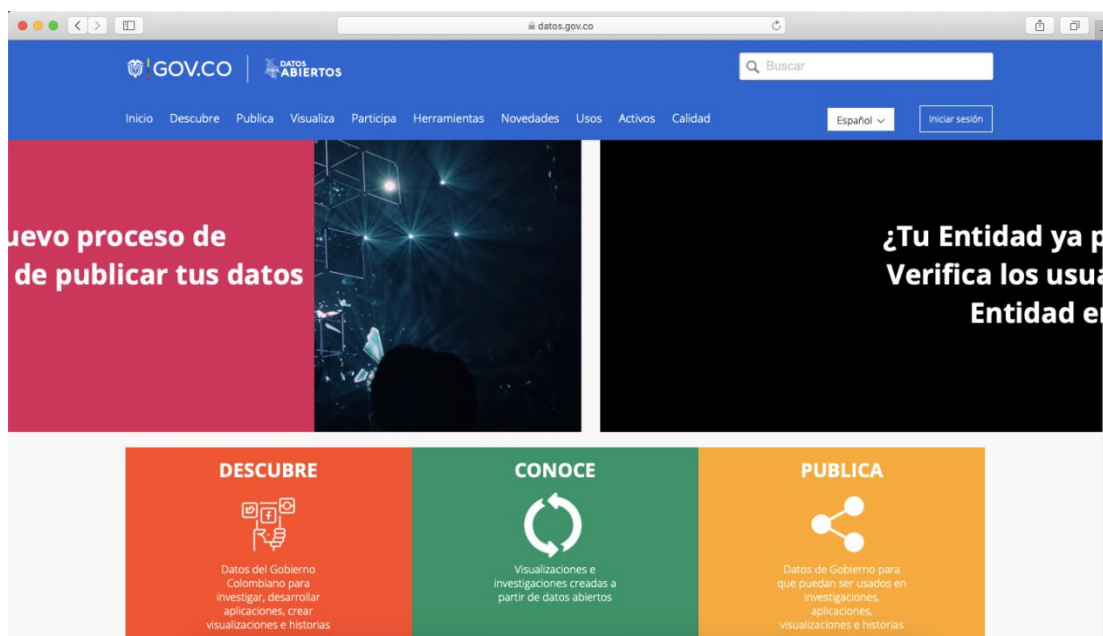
datos.gov.co

GOV.CO | DATOS ABIERTOS

Buscar

Inicio Descubre Publica Visualiza Participa Herramientas Novedades Usos Activos Calidad

Español

Iniciar sesión

uevo proceso de
de publicar tus datos

¿Tu Entidad ya p
Verifica los usua
Entidad e

DESCUBRE

Datos del Gobierno Colombiano para investigar, desarrollar aplicaciones, crear visualizaciones e historias

CONOCE

Visualizaciones e investigaciones creadas a partir de datos abiertos

PUBLICA

Datos de Gobierno para que puedan ser usados en investigaciones, aplicaciones, visualizaciones e historias